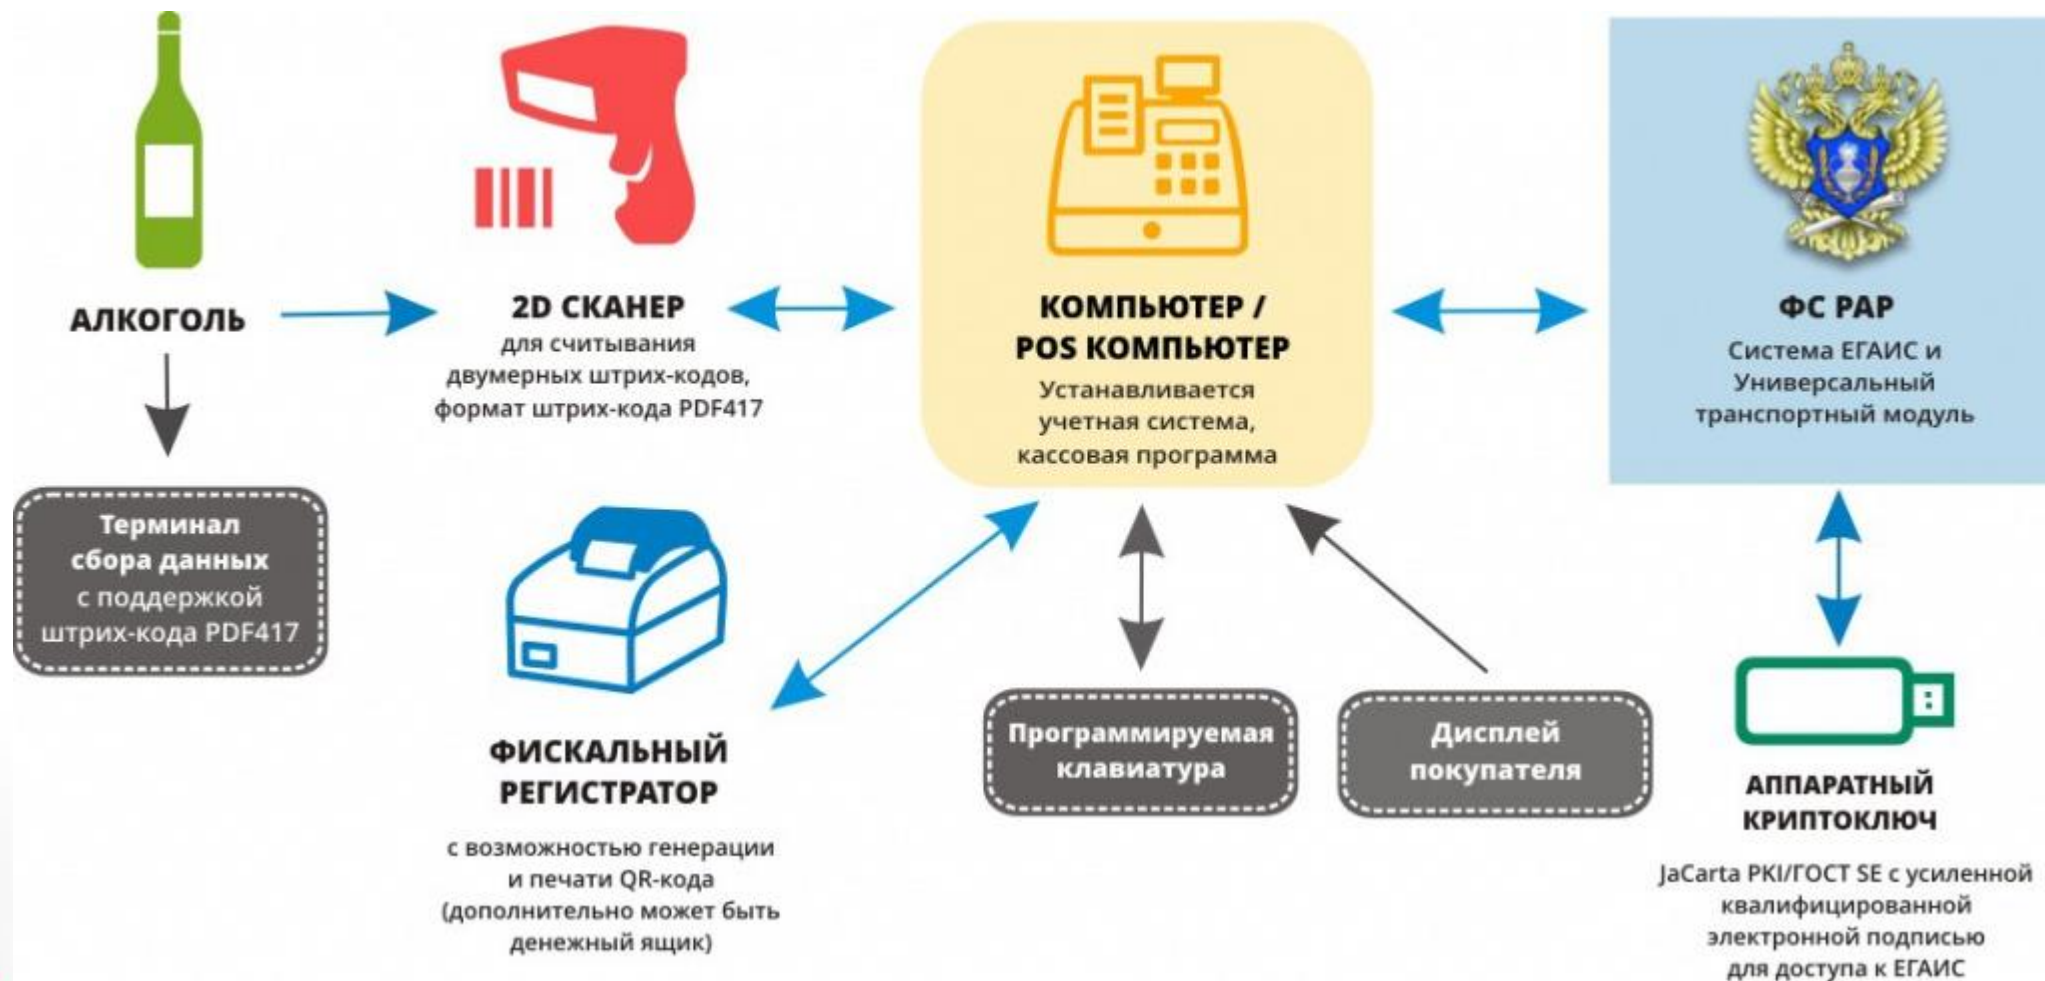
АЛКОГОЛЬ

Терминал сбора данных с поддержкой штрих-кода PDF417

2D СКАНЕР
для считывания двумерных штрих-кодов, формат штрих-кода PDF417

КОМПЬЮТЕР / POS КОМПЬЮТЕР
Устанавливается учетная система, кассовая программа

ФС РАР
Система ЕГАИС и Универсальный транспортный модуль

ФИСКАЛЬНЫЙ РЕГИСТРАТОР
с возможностью генерации и печати QR-кода (дополнительно может быть денежный ящик)

Программируемая клавиатура

Дисплей покупателя

АППАРАТНЫЙ КРИПТОКЛЮЧ
JaCarta PKI/ГОСТ SE с усиленной квалифицированной электронной подписью для доступа к ЕГАИС